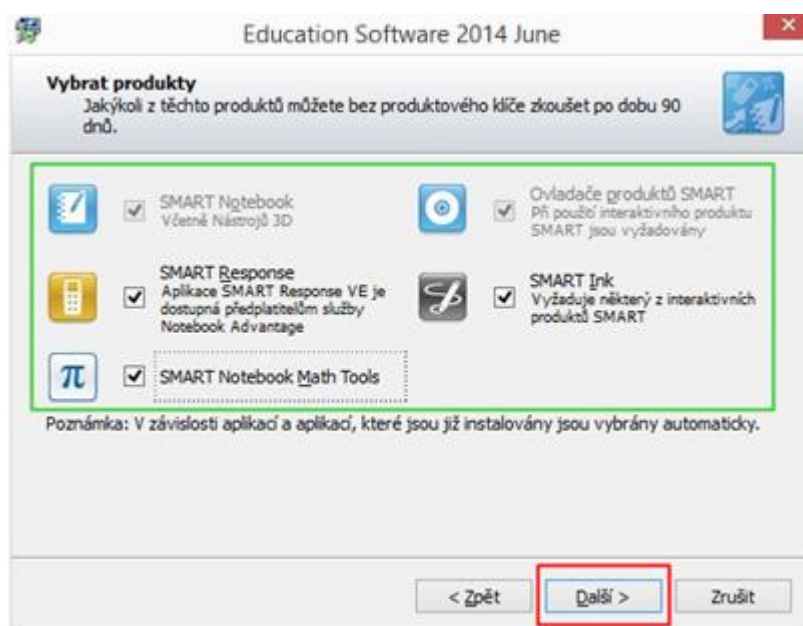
Education Software 2014 June

Vybrat produkty
Jakýkoli z těchto produktů můžete bez produktového klíče zkoušet po dobu 90 dnů.

SMART Notebook
Včetně Nástrojů 3D

Ovladače produktů SMART
Při použití interaktivního produktu SMART jsou vyžadovány

SMART Response
Aplikace SMART Response VE je dostupná předplatitelům služby Notebook Advantage

SMART Ink
Vyžaduje některý z interaktivních produktů SMART

SMART Notebook Math Tools

Poznámka: V závislosti aplikací a aplikací, které jsou již instalovány jsou vybrány automaticky.

< Zpět
Další >
Zrušit